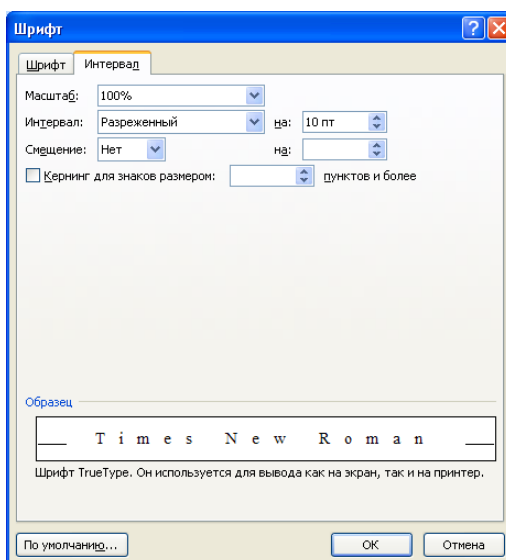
Шрифт

?

Шрифт | Интервал

Масштаб: 100%

Интервал: Разреженный на: 10 пт

Смещение: Нет на:

Кернинг для знаков размером: пунктов и более

Образец

Times New Roman

Шрифт TrueType. Он используется для вывода как на экран, так и на принтер.

По умолчанию... | ОК | Отмена